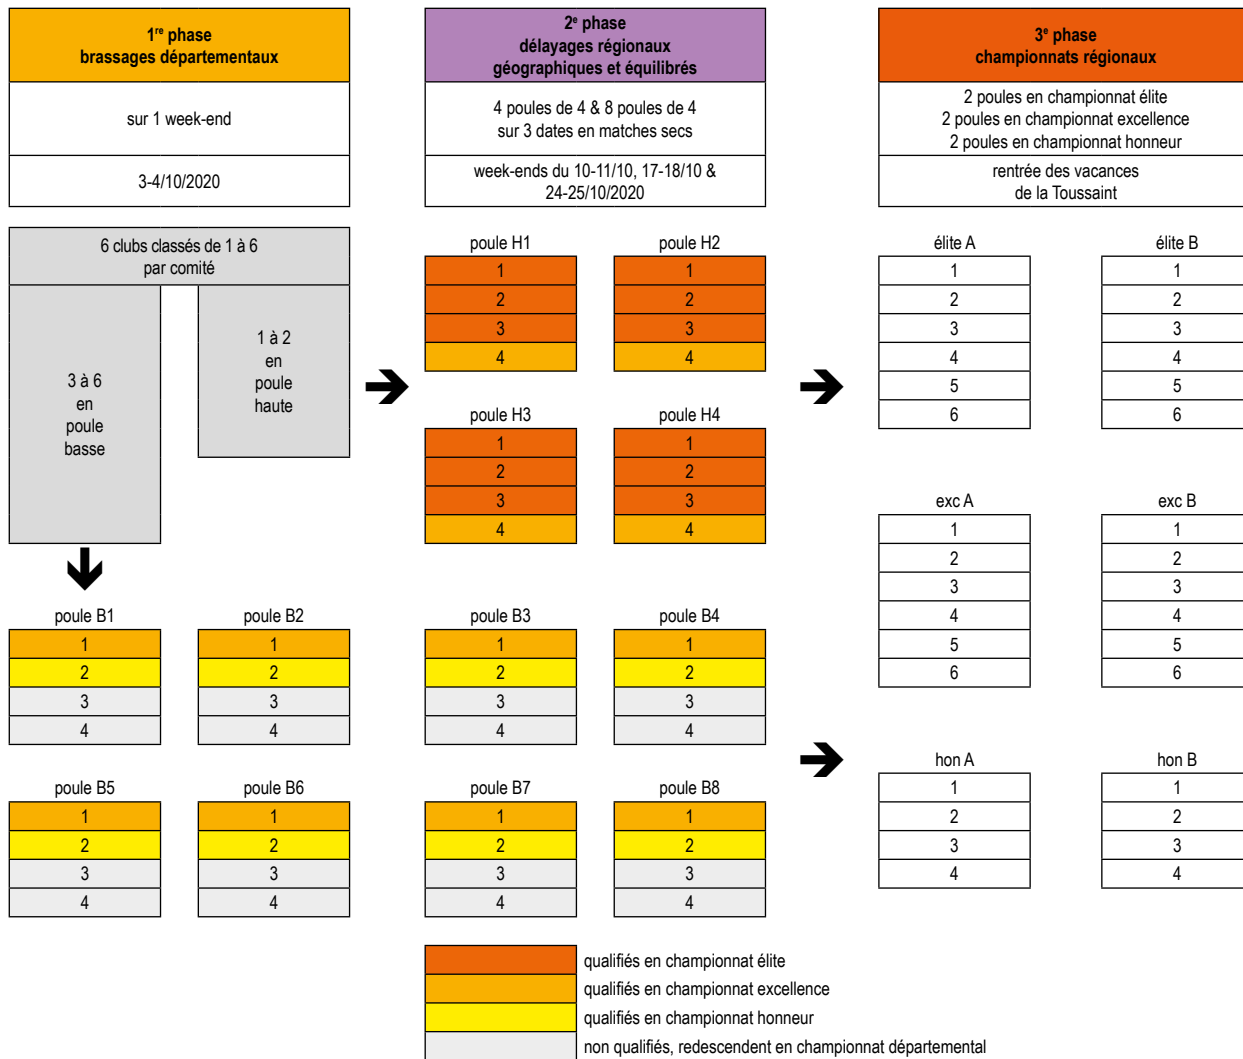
1$^{re}$ phase
brassages départementaux

sur 1 week-end

3-4/10/2020

2$^{e}$ phase
délayages régionaux
géographiques et équilibrés

4 poules de 4 & 8 poules de 4
sur 3 dates en matches secs

week-ends du 10-11/10, 17-18/10 &
24-25/10/2020

3$^{e}$ phase
championnats régionaux

2 poules en championnat élite
2 poules en championnat excellence
2 poules en championnat honneur

rentrée des vacances
de la Toussaint

6 clubs classés de 1 à 6
par comité

3 à 6
en
poule
basse

1 à 2
en
poule
haute

poule H1
1
2
3
4

poule H2
1
2
3
4

poule H3
1
2
3
4

poule H4
1
2
3
4

élite A
1
2
3
4
5
6

élite B
1
2
3
4
5
6

exc A
1
2
3
4
5
6

exc B
1
2
3
4
5
6

hon A
1
2
3
4

hon B
1
2
3
4

poule B1
1
2
3
4

poule B2
1
2
3
4

poule B3
1
2
3
4

poule B4
1
2
3
4

poule B5
1
2
3
4

poule B6
1
2
3
4

poule B7
1
2
3
4

poule B8
1
2
3
4

qualifiés en championnat élite
qualifiés en championnat excellence
qualifiés en championnat honneur
non qualifiés, redescendent en championnat départemental